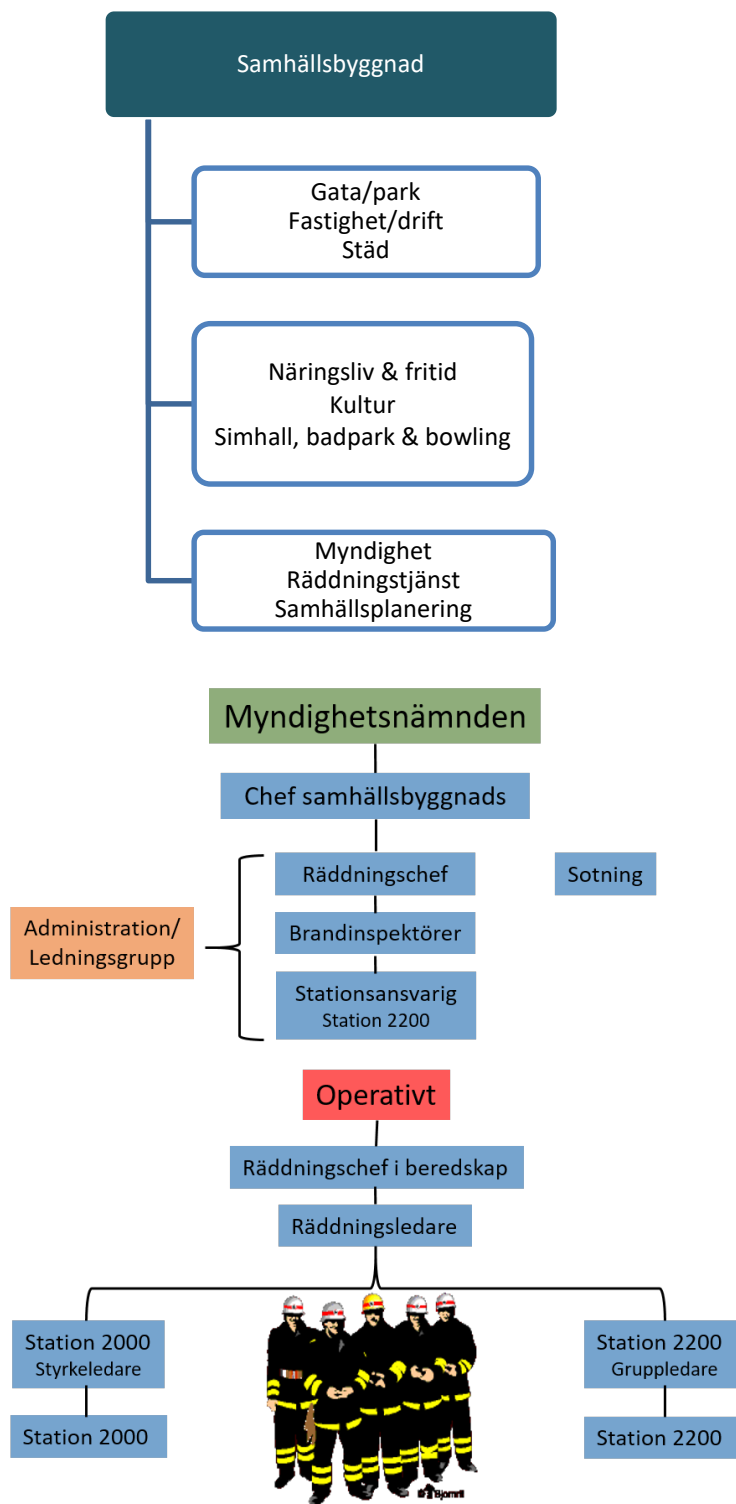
Samhällsbyggnad

Gata/park
Fastighet/drift
Städ

Näringsliv & fritid
Kultur
Simhall, badpark & bowling

Myndighet
Räddningstjänst
Samhällsplanering

Myndighetsnämnden

Chef samhällsbyggnads

Räddningschef

Sotning

Administration/
Ledningsgrupp

Brandinspektörer

Stationsansvarig
Station 2200

Operativt

Räddningschef i beredskap

Räddningsledare

Station 2000
Styrkeledare

Station 2000

Station 2200
Gruppledare

Station 2200

Björn